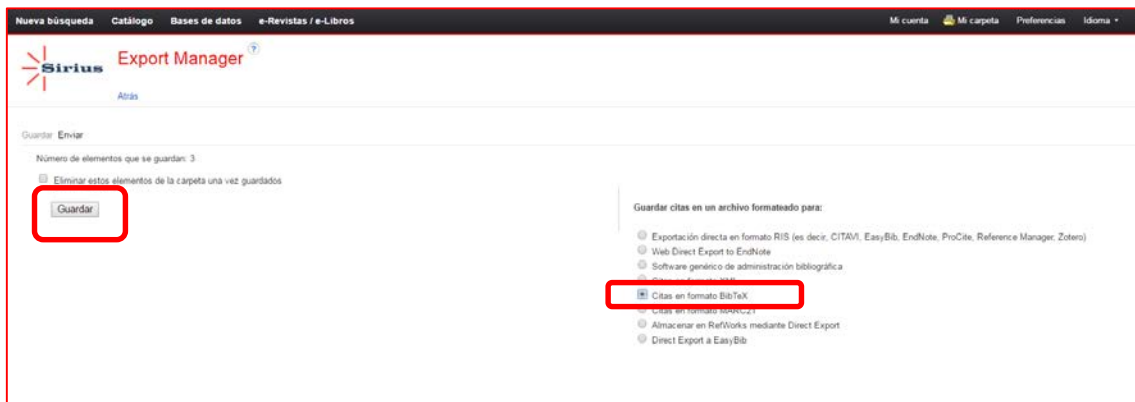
Nueva búsqueda Catálogo Bases de datos e-Revistas / e-Libros

Mi cuenta Mi carpeta Preferencias Idioma

Sirius

Export Manager ?

Atrás

Guardar Enviar

Número de elementos que se guardan: 3

Eliminar estos elementos de la carpeta una vez guardados

Guardar

Guardar citas en un archivo formateado para:

Exportación directa en formato RIS (es decir, CITAVI, EasyBib, EndNote, ProCite, Reference Manager, Zotero)
Web Direct Export to EndNote
Software genérico de administración bibliográfica
Citas en formato XML
Citas en formato BibTeX
Citas en formato MARC21
Almacenar en RefWorks mediante Direct Export
Direct Export a EasyBib